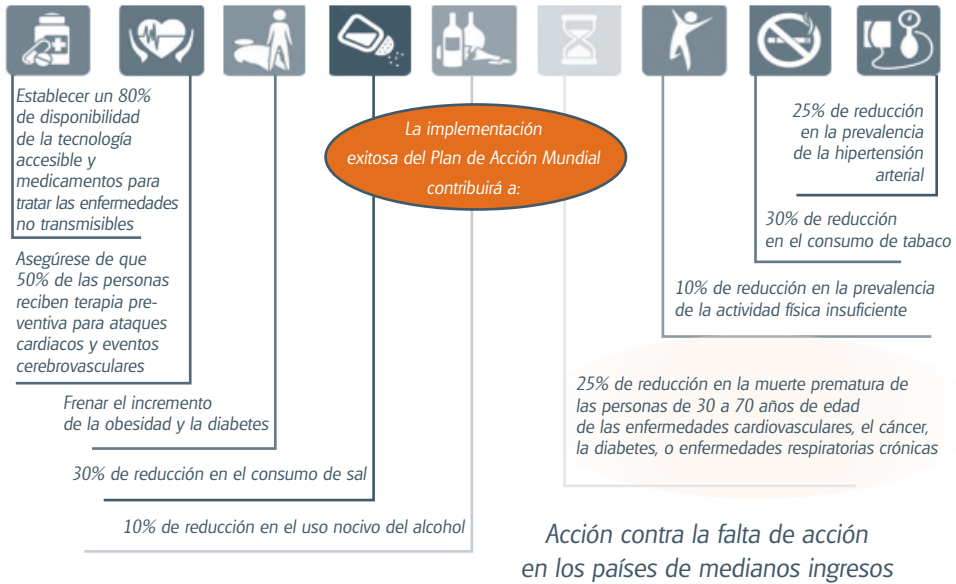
Establecer un 80% de disponibilidad de la tecnología accesible y medicamentos para tratar las enfermedades no transmisibles

Asegúrese de que 50% de las personas reciben terapia preventiva para ataques cardiacos y eventos cerebrovasculares

Frenar el incremento de la obesidad y la diabetes

30% de reducción en el consumo de sal

10% de reducción en el uso nocivo del alcohol

La implementación exitosa del Plan de Acción Mundial contribuirá a:

25% de reducción en la prevalencia de la hipertensión arterial

30% de reducción en el consumo de tabaco

10% de reducción en la prevalencia de la actividad física insuficiente

25% de reducción en la muerte prematura de las personas de 30 a 70 años de edad de las enfermedades cardiovasculares, el cáncer, la diabetes, o enfermedades respiratorias crónicas

Acción contra la falta de acción en los países de medianos ingresos